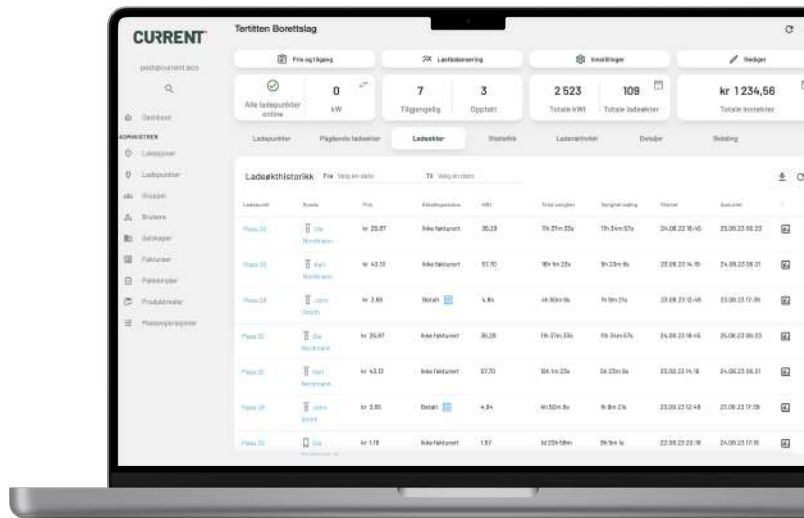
CURRENT

post@current.eco

Dashbord

ADMINISTRER

Lokasjoner

Ladepunkter

Grupper

Brukere

Selskaper

Fakturaer

Pakkeinnstiller

Produktnøkler

Plassoverpr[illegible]

Tertitten Borettslag

Pris og tilgang

Lastbalansering

Innstillinger

Rediger

Alle ladepunkter online

0 kW

7 Tilgjengelig

3 Opptatt

2 523 Totale kWt

109 Totale ladeøkter

kr 1 234,56 Totale inntekter

Ladepunkter | Pågående ladeøkter | Ladeøkter | Statistikk | Lastevinduer | Detaljer | Betaling

Ladeøkthistorikk Fra Velg en dato Til Velg en dato

| Ladepunkt | Bruker | Pris | Betalingsstatus | kWt | Total varighet | Varighet lading | Startet | Avsluttet |
|---|---|---|---|---|---|---|---|---|
| Plass 32 | Ola Nordmann | kr 25,87 | Ikke fakturert | 36,28 | 11h 37m 33s | 11h 34m 57s | 24.08.23 16:45 | 25.08.23 06:23 |
| Plass 33 | Kari Nordmann | kr 43,13 | Ikke fakturert | 57,70 | 16h 1m 23s | 9h 23m 9s | 23.08.23 14:18 | 24.08.23 06:21 |
| Plass 24 | John Smith | kr 3,85 | Betalt | 4,84 | 4h 50m 8s | 1h 8m 21s | 23.08.23 12:48 | 23.08.23 17:39 |
| Plass 32 | Ola Nordmann | kr 25,87 | Ikke fakturert | 36,28 | 11h 37m 33s | 11h 34m 57s | 24.08.23 16:45 | 25.08.23 06:23 |
| Plass 33 | Kari Nordmann | kr 43,13 | Ikke fakturert | 57,70 | 16h 1m 23s | 9h 23m 9s | 23.08.23 14:18 | 24.08.23 06:21 |
| Plass 24 | John Smith | kr 3,85 | Betalt | 4,84 | 4h 50m 8s | 1h 8m 21s | 23.08.23 12:48 | 23.08.23 17:39 |
| Plass 32 | Ola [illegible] | kr 1,78 | Ikke fakturert | 1,87 | 1d 23h 58m | 0h 5m 1s | 22.08.23 22:18 | 24.08.23 17:16 |